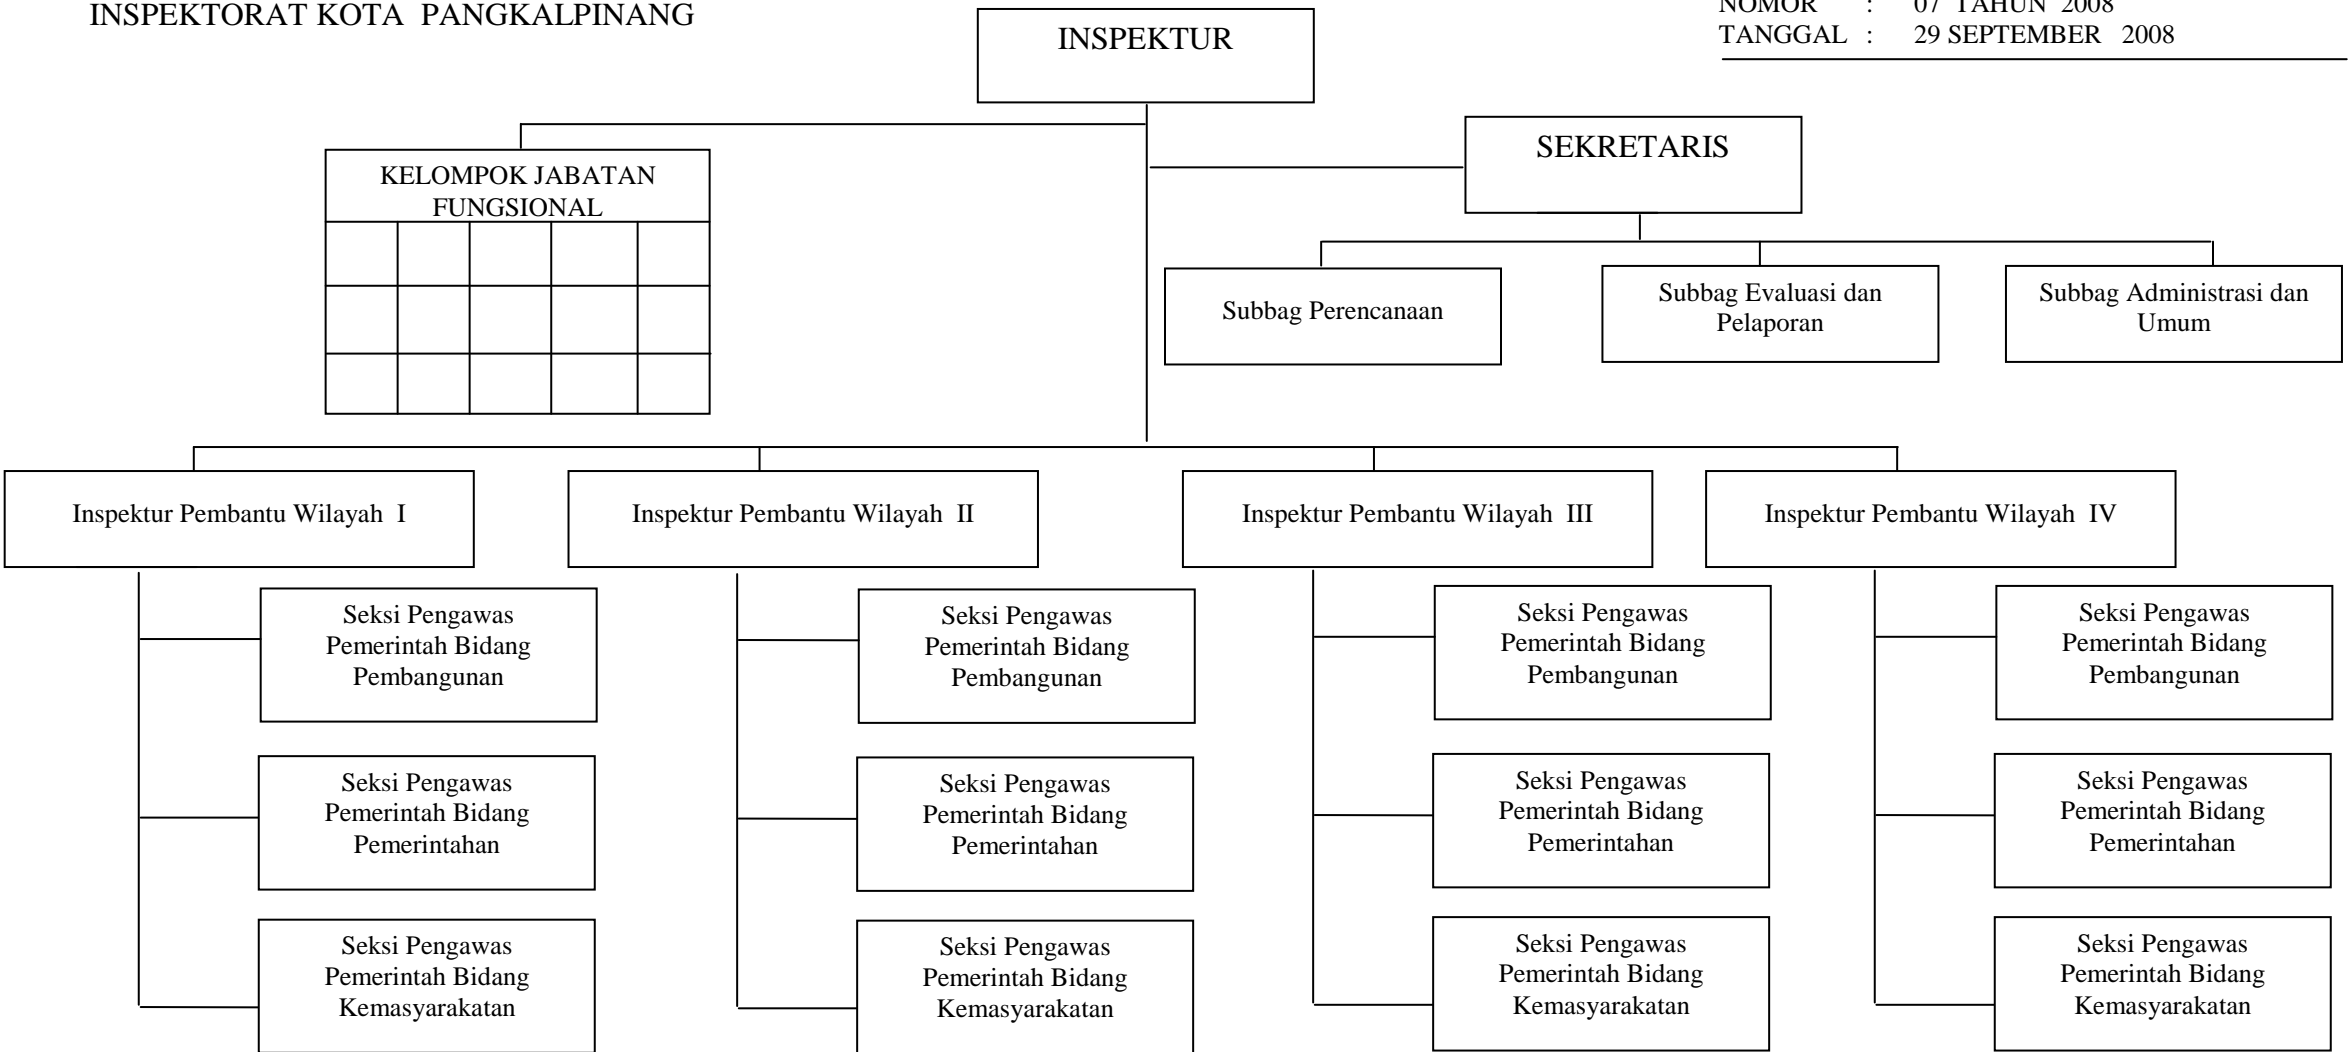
INSPEKTORAT KOTA PANGKALPINANG

NOMOR : 07 TAHUN 2008
TANGGAL : 29 SEPTEMBER 2008

INSPEKTUR

KELOMPOK JABATAN FUNGSIONAL

SEKRETARIS

Subbag Perencanaan

Subbag Evaluasi dan Pelaporan

Subbag Administrasi dan Umum

Inspektur Pembantu Wilayah I

Seksi Pengawas Pemerintah Bidang Pembangunan

Seksi Pengawas Pemerintah Bidang Pemerintahan

Seksi Pengawas Pemerintah Bidang Kemasyarakatan

Inspektur Pembantu Wilayah II

Seksi Pengawas Pemerintah Bidang Pembangunan

Seksi Pengawas Pemerintah Bidang Pemerintahan

Seksi Pengawas Pemerintah Bidang Kemasyarakatan

Inspektur Pembantu Wilayah III

Seksi Pengawas Pemerintah Bidang Pembangunan

Seksi Pengawas Pemerintah Bidang Pemerintahan

Seksi Pengawas Pemerintah Bidang Kemasyarakatan

Inspektur Pembantu Wilayah IV

Seksi Pengawas Pemerintah Bidang Pembangunan

Seksi Pengawas Pemerintah Bidang Pemerintahan

Seksi Pengawas Pemerintah Bidang Kemasyarakatan